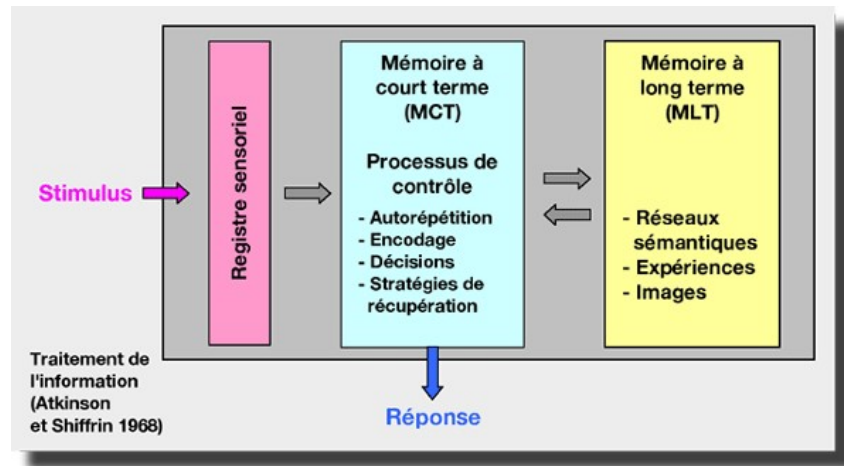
Stimulus

Registre sensoriel

Mémoire à court terme (MCT)

Processus de contrôle

- Autorépétition
- Encodage
- Décisions
- Stratégies de récupération

Mémoire à long terme (MLT)

- Réseaux sémantiques
- Expériences
- Images

Traitement de l'information (Atkinson et Shiffrin 1968)

Réponse